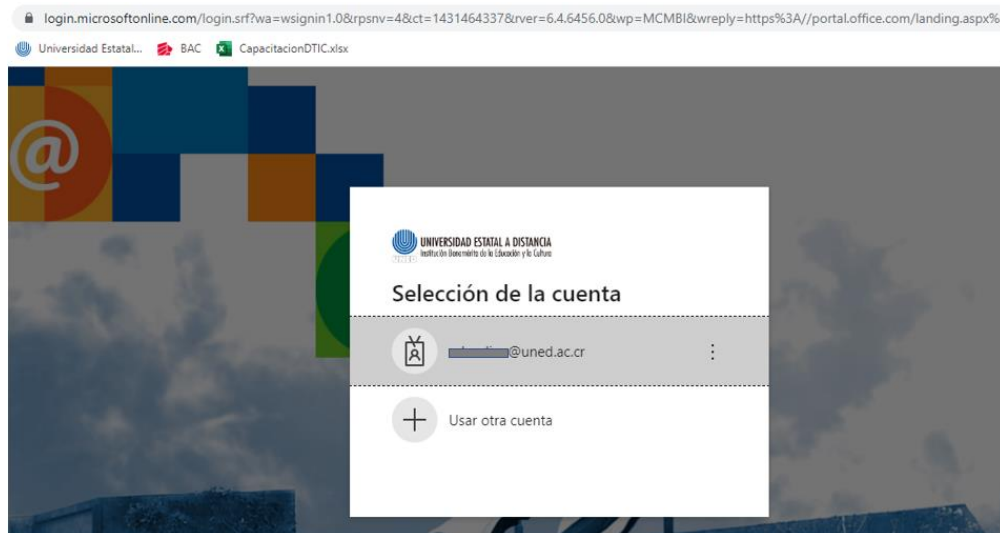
login.microsoftonline.com/login.srf?wa=wsignin1.0&rpsnv=4&ct=1431464337&rver=6.4.6456.0&wp=MCMBI&wreply=https%3A//portal.office.com/landing.aspx%

Universidad Estatal... BAC CapacitacionDTIC.xlsx

@

UNIVERSIDAD ESTATAL A DISTANCIA
Institución Benemérita de la Educación y la Cultura
UNED

Selección de la cuenta

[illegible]@uned.ac.cr

Usar otra cuenta